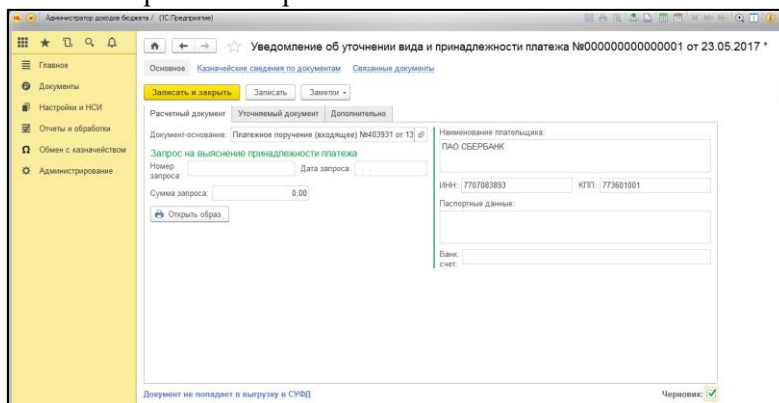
Администратор доходов бюджета / (1С:Предприятие)

Главное
Документы
Настройки и НСИ
Отчеты и обработки
Обмен с казначейством
Администрирование

Уведомление об уточнении вида и принадлежности платежа №000000000000001 от 23.05.2017 *

Основное Казначейские сведения по документам Связанные документы

Записать и закрыть Записать Заметки

Расчетный документ Уточняемый документ Дополнительно

Документ-основание: Платежное поручение (входящее) №403931 от 13

Запрос на выяснение принадлежности платежа
Номер запроса:
Дата запроса: . .
Сумма запроса: 0,00
Открыть образ

Наименование плательщика:
ПАО СБЕРБАНК
ИНН: 7707083893 КПП: 773601001
Паспортные данные:
Банк. счет:

Документ не попадает в выгрузку в СУФД
Черновик: ✓